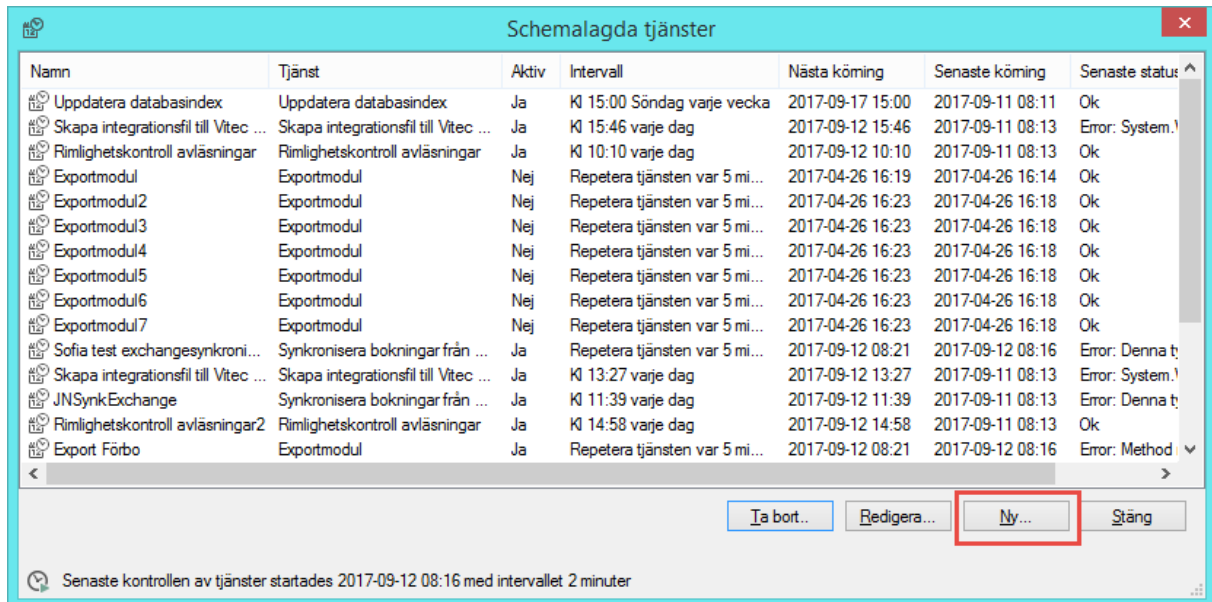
Schemalagda tjänster

| Namn | Tjänst | Aktiv | Intervall | Nästa körning | Senaste körning | Senaste status |
|---|---|---|---|---|---|---|
| Uppdatera databasindex | Uppdatera databasindex | Ja | Kl 15:00 Söndag varje vecka | 2017-09-17 15:00 | 2017-09-11 08:11 | Ok |
| Skapa integrationsfil till Vitec ... | Skapa integrationsfil till Vitec ... | Ja | Kl 15:46 varje dag | 2017-09-12 15:46 | 2017-09-11 08:13 | Error: System.\ |
| Rimlighetskontroll avläsningar | Rimlighetskontroll avläsningar | Ja | Kl 10:10 varje dag | 2017-09-12 10:10 | 2017-09-11 08:13 | Ok |
| Exportmodul | Exportmodul | Nej | Repetera tjänsten var 5 mi... | 2017-04-26 16:19 | 2017-04-26 16:14 | Ok |
| Exportmodul2 | Exportmodul | Nej | Repetera tjänsten var 5 mi... | 2017-04-26 16:23 | 2017-04-26 16:18 | Ok |
| Exportmodul3 | Exportmodul | Nej | Repetera tjänsten var 5 mi... | 2017-04-26 16:23 | 2017-04-26 16:18 | Ok |
| Exportmodul4 | Exportmodul | Nej | Repetera tjänsten var 5 mi... | 2017-04-26 16:23 | 2017-04-26 16:18 | Ok |
| Exportmodul5 | Exportmodul | Nej | Repetera tjänsten var 5 mi... | 2017-04-26 16:23 | 2017-04-26 16:18 | Ok |
| Exportmodul6 | Exportmodul | Nej | Repetera tjänsten var 5 mi... | 2017-04-26 16:23 | 2017-04-26 16:18 | Ok |
| Exportmodul7 | Exportmodul | Nej | Repetera tjänsten var 5 mi... | 2017-04-26 16:23 | 2017-04-26 16:18 | Ok |
| Sofia test exchangesynkroni... | Synkronisera bokningar från ... | Ja | Repetera tjänsten var 5 mi... | 2017-09-12 08:21 | 2017-09-12 08:16 | Error: Denna ty |
| Skapa integrationsfil till Vitec ... | Skapa integrationsfil till Vitec ... | Ja | Kl 13:27 varje dag | 2017-09-12 13:27 | 2017-09-11 08:13 | Error: System.\ |
| JNSynkExchange | Synkronisera bokningar från ... | Ja | Kl 11:39 varje dag | 2017-09-12 11:39 | 2017-09-11 08:13 | Error: Denna ty |
| Rimlighetskontroll avläsningar2 | Rimlighetskontroll avläsningar | Ja | Kl 14:58 varje dag | 2017-09-12 14:58 | 2017-09-11 08:13 | Ok |
| Export Förbo | Exportmodul | Ja | Repetera tjänsten var 5 mi... | 2017-09-12 08:21 | 2017-09-12 08:16 | Error: Method |

Ta bort.. | Redigera... | Ny... | Stäng

Senaste kontrollen av tjänster startades 2017-09-12 08:16 med intervallet 2 minuter